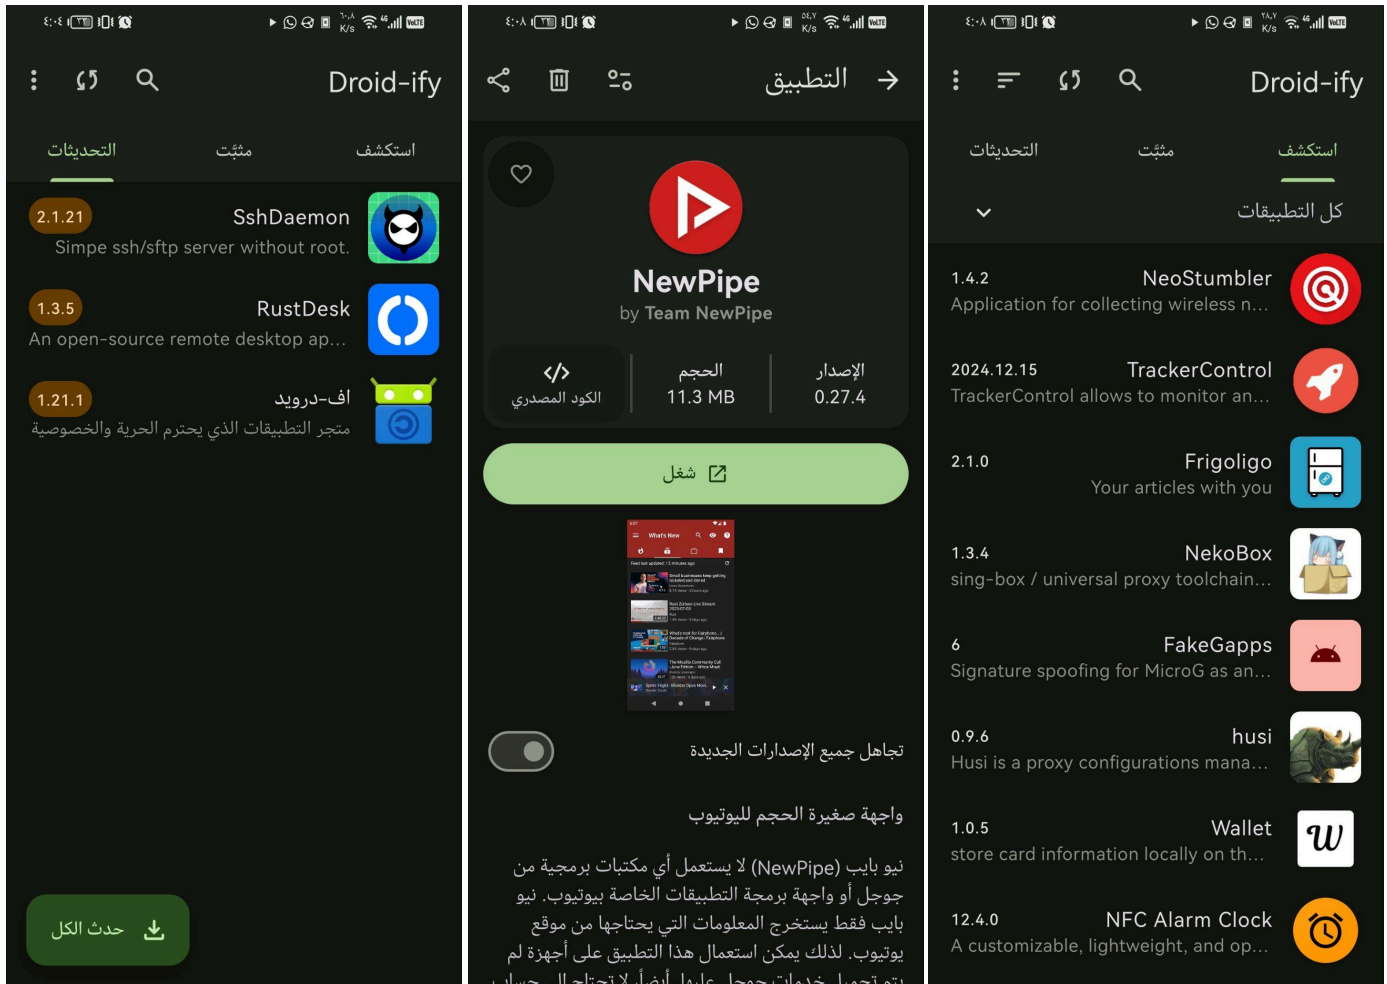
٤:٠٤

Droid-ify

التحديثات مثبّت استكشف

2.1.21 SshDaemon
Simpe ssh/sftp server without root.

1.3.5 RustDesk
An open-source remote desktop ap...

1.21.1 ف-درويد
متجر التطبيقات الذي يحترم الحرية والخصوصية

حدث الكل

٤:٠٨

التطبيق

NewPipe
by Team NewPipe

الكود المصدري
الحجم 11.3 MB
الإصدار 0.27.4

شغل

What's New

تجاهل جميع الإصدارات الجديدة

واجهة صغيرة الحجم لليوتيوب

نيو پايب (NewPipe) لا يستعمل أي مكتبات برمجية من جوجل أو واجهة برمجة التطبيقات الخاصة بيوتيوب. نيو پايب فقط يستخدم المعلومات التي يحتاجها من موقع يوتيوب. لذلك يمكن استعمال هذا التطبيق على أجهزة لم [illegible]

٤:٠٨

Droid-ify

التحديثات مثبّت استكشف

كل التطبيقات

1.4.2 NeoStumbler
Application for collecting wireless n...

2024.12.15 TrackerControl
TrackerControl allows to monitor an...

2.1.0 Frigoligo
Your articles with you

1.3.4 NekoBox
sing-box / universal proxy toolchain...

6 FakeGapps
Signature spoofing for MicroG as an...

0.9.6 husi
Husi is a proxy configurations mana...

1.0.5 Wallet
store card information locally on th...

12.4.0 NFC Alarm Clock
A customizable, lightweight, and op...